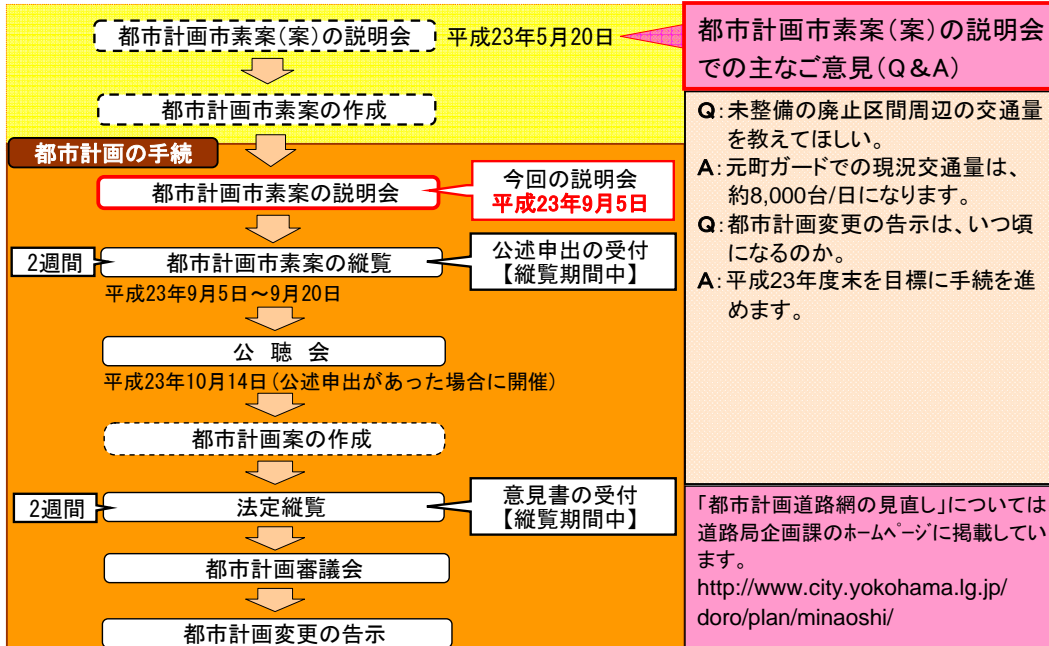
都市計画市素案(案)の説明会

平成23年5月20日

都市計画市素案の作成

都市計画の手続

都市計画市素案の説明会

今回の説明会
平成23年9月5日

2週間

都市計画市素案の縦覧

公述申出の受付
【縦覧期間中】

平成23年9月5日～9月20日

公 聴 会

平成23年10月14日(公述申出があった場合に開催)

都市計画案の作成

2週間

法定縦覧

意見書の受付
【縦覧期間中】

都市計画審議会

都市計画変更の告示

都市計画市素案(案)の説明会での主なご意見(Q&A)

Q:未整備の廃止区間周辺の交通量を教えてほしい。

A:元町ガードでの現況交通量は、約8,000台/日になります。

Q:都市計画変更の告示は、いつ頃になるのか。

A:平成23年度末を目標に手続を進めます。

「都市計画道路網の見直し」については道路局企画課のﾎｰﾑﾍﾟｰｼﾞに掲載しています。
http://www.city.yokohama.lg.jp/doro/plan/minaoshi/